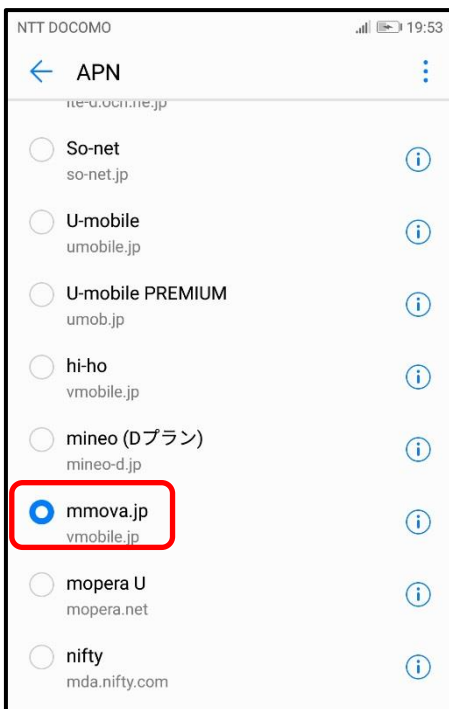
NTT DOCOMO 19:53

APN

lte-d.ocn.ne.jp

So-net
so-net.jp

U-mobile
umobile.jp

U-mobile PREMIUM
umob.jp

hi-ho
vmobile.jp

mineo (Dプラン)
mineo-d.jp

mmova.jp
vmobile.jp

mopera U
mopera.net

nifty
mda.nifty.com